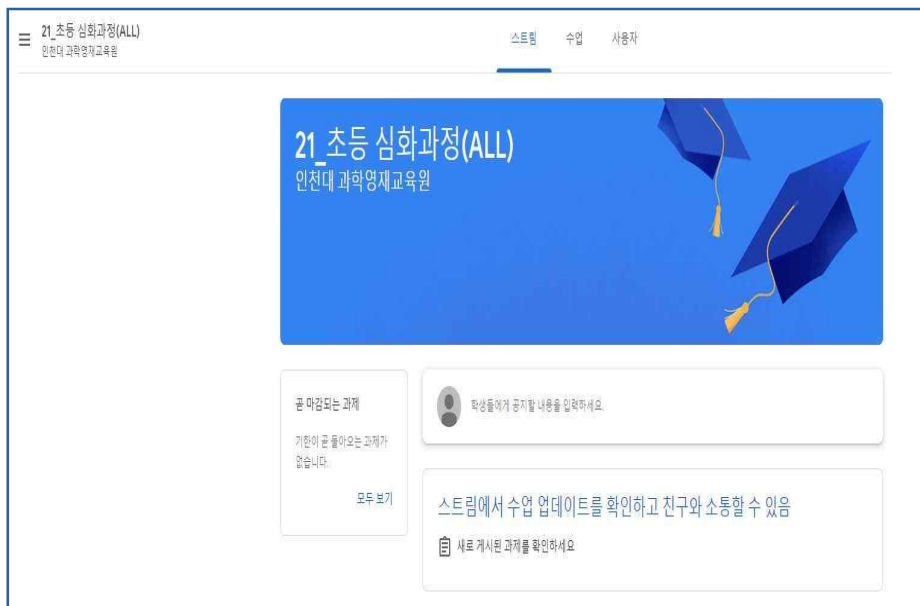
21_초등 심화과정(ALL)
인천대 과학영재교육원

스트림 수업 사용자

21_초등 심화과정(ALL)
인천대 과학영재교육원

곧 마감되는 과제

기한이 곧 돌아오는 과제가 없습니다.

모두 보기

학생들에게 공지할 내용을 입력하세요.

스트림에서 수업 업데이트를 확인하고 친구와 소통할 수 있음

새로 게시된 과제를 확인하세요